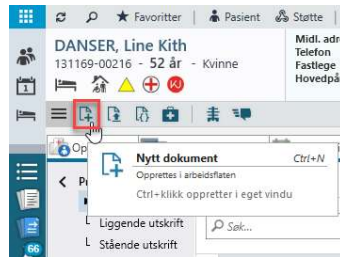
Favoritter
Pasient
Støtte
DANSER, Line Kith
131169-00216 - 52 år - Kvinne
Midl. adr
Telefon
Fastlege
Hovedpå
Op
Pr
Nytt dokument
Ctrl+N
Opprettes i arbeidsflaten
Ctrl+klikk oppretter i eget vindu
Liggende utskrift
Stående utskrift
Søk...
66